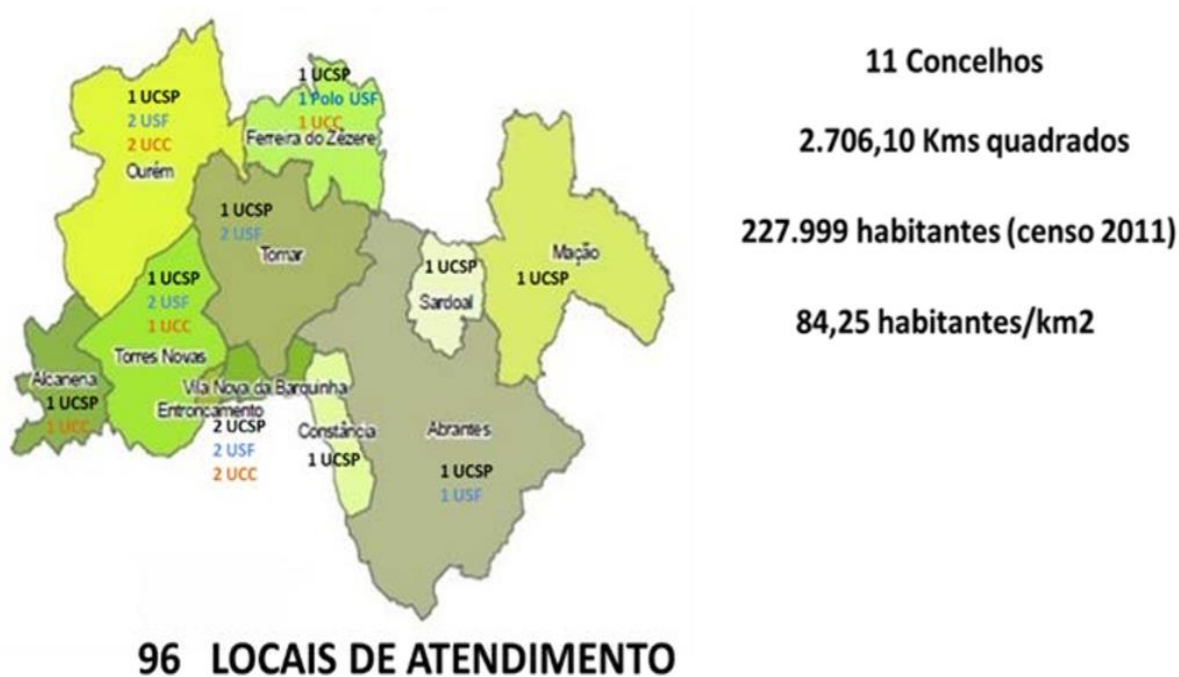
1 UCSP
2 USF
2 UCC
Ourém

1 UCSP
1 Polo USF
1 UCC
Ferreira do Zêzere

1 UCSP
2 USF
Tomar

1 UCSP
Sardoal

Mação
1 UCSP

1 UCSP
2 USF
1 UCC
Torres Novas

Alcanena
1 UCSP
1 UCC

Vila Nova da Barquinha
Entroncamento
2 UCSP
2 USF
2 UCC

Constância
1 UCSP

Abrantes
1 UCSP
1 USF

11 Concelhos

2.706,10 Kms quadrados

227.999 habitantes (censo 2011)

84,25 habitantes/km2

96 LOCAIS DE ATENDIMENTO